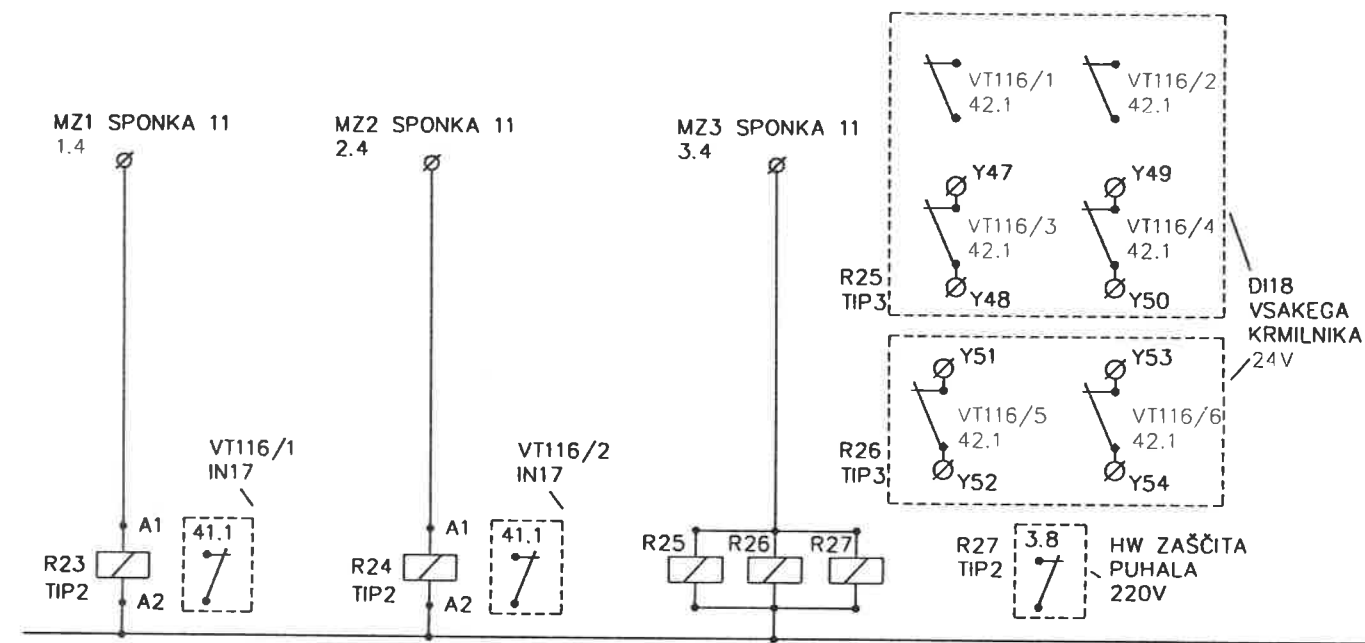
MZ1 SPONKA 11
1.4

MZ2 SPONKA 11
2.4

MZ3 SPONKA 11
3.4

VT116/1
42.1

VT116/2
42.1

Y47

Y49

VT116/3
42.1

VT116/4
42.1

R25
TIP3

Y48

Y50

DI18
VSAKEGA
KRMILNIKA
24V

Y51

Y53

VT116/5
42.1

VT116/6
42.1

R26
TIP3

Y52

Y54

VT116/1
IN17

VT116/2
IN17

A1

41.1

A1

41.1

R23
TIP2

A2

R24
TIP2

A2

R25

R26

R27

R27
TIP2

3.8

HW ZAŠČITA
PUHALA
220V